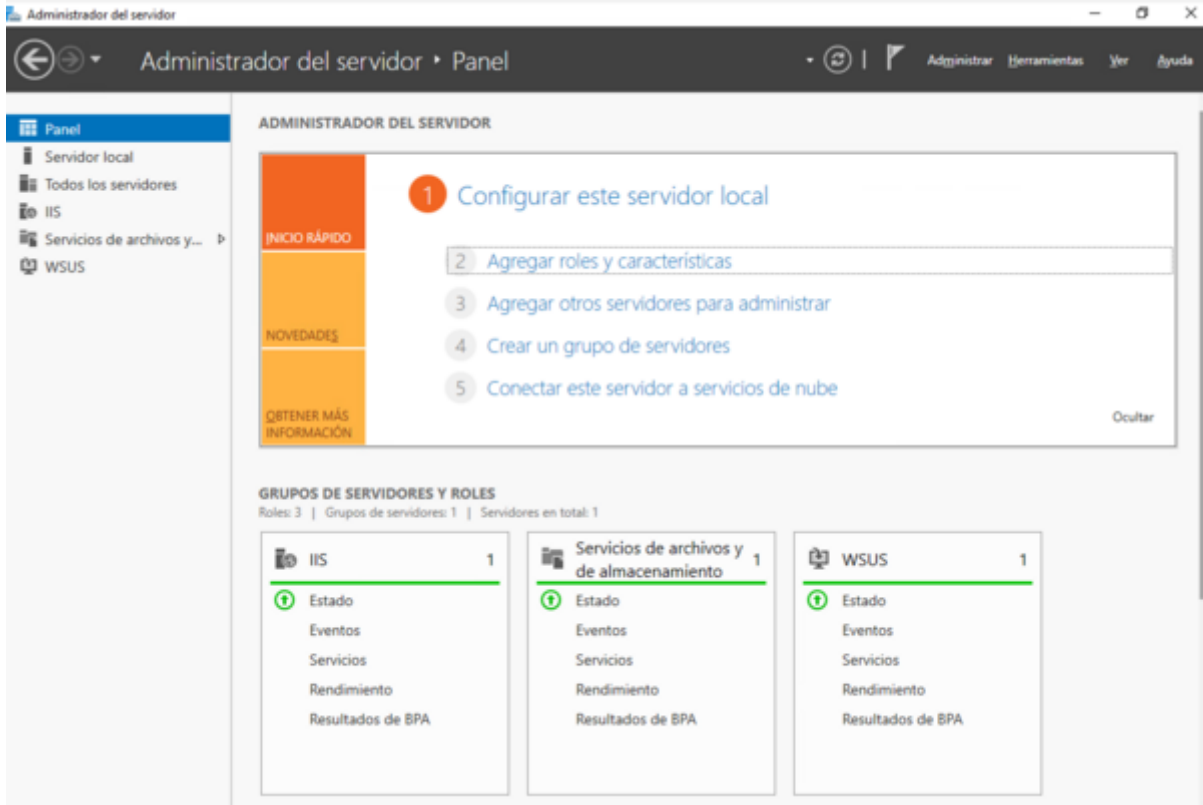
Administrador del servidor

Administrador del servidor • Panel

Administrar Herramientas Ver Ayuda

Panel
Servidor local
Todos los servidores
IIS
Servicios de archivos y...
WSUS

ADMINISTRADOR DEL SERVIDOR

INICIO RÁPIDO

NOVEDADES

OBTENER MÁS INFORMACIÓN

1 Configurar este servidor local

2 Agregar roles y características

3 Agregar otros servidores para administrar

4 Crear un grupo de servidores

5 Conectar este servidor a servicios de nube

Ocultar

GRUPOS DE SERVIDORES Y ROLES
Roles: 3 | Grupos de servidores: 1 | Servidores en total: 1

| IIS 1 | Servicios de archivos y de almacenamiento 1 | WSUS 1 |
|---|---|---|
| Estado | Estado | Estado |
| Eventos | Eventos | Eventos |
| Servicios | Servicios | Servicios |
| Rendimiento | Rendimiento | Rendimiento |
| Resultados de BPA | Resultados de BPA | Resultados de BPA |